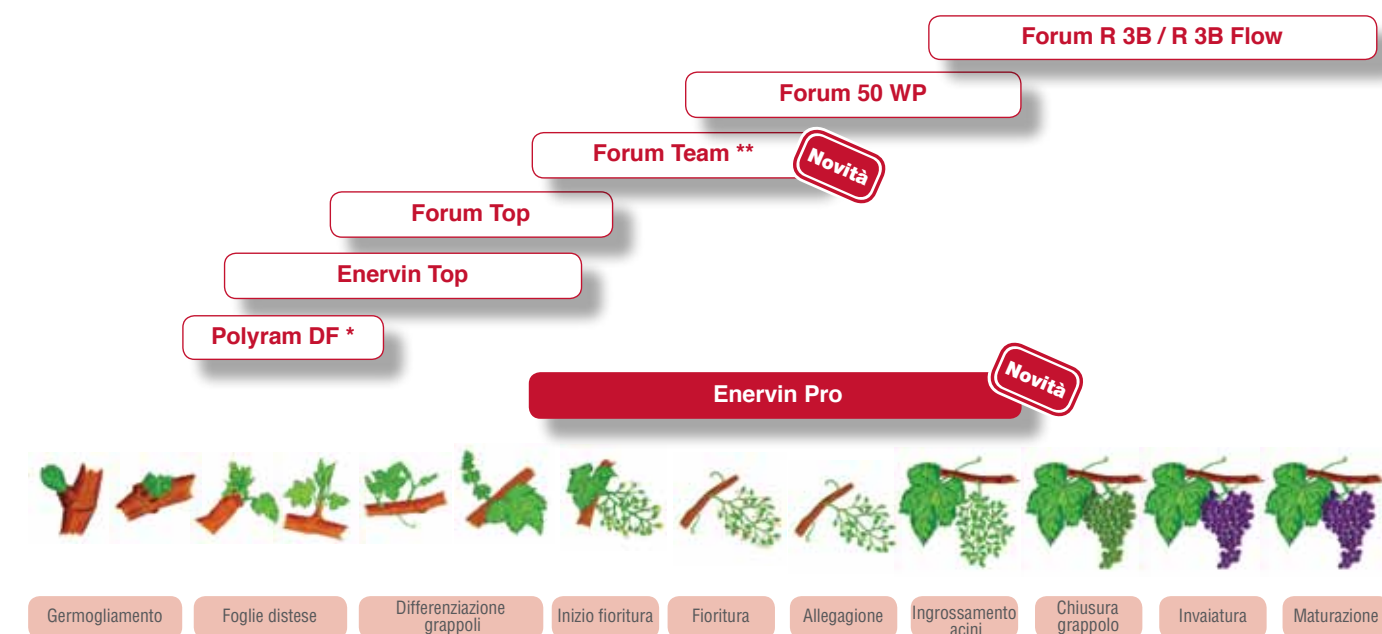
Forum R 3B / R 3B Flow

Forum 50 WP

Forum Team **

Novità

Forum Top

Enervin Top

Polyram DF *

Enervin Pro

Novità

Germogliamento

Foglie distese

Differenziazione grappoli

Inizio fioritura

Fioritura

Allegagione

Ingrossamento acini

Chiusura grappolo

Invaiatura

Maturazione